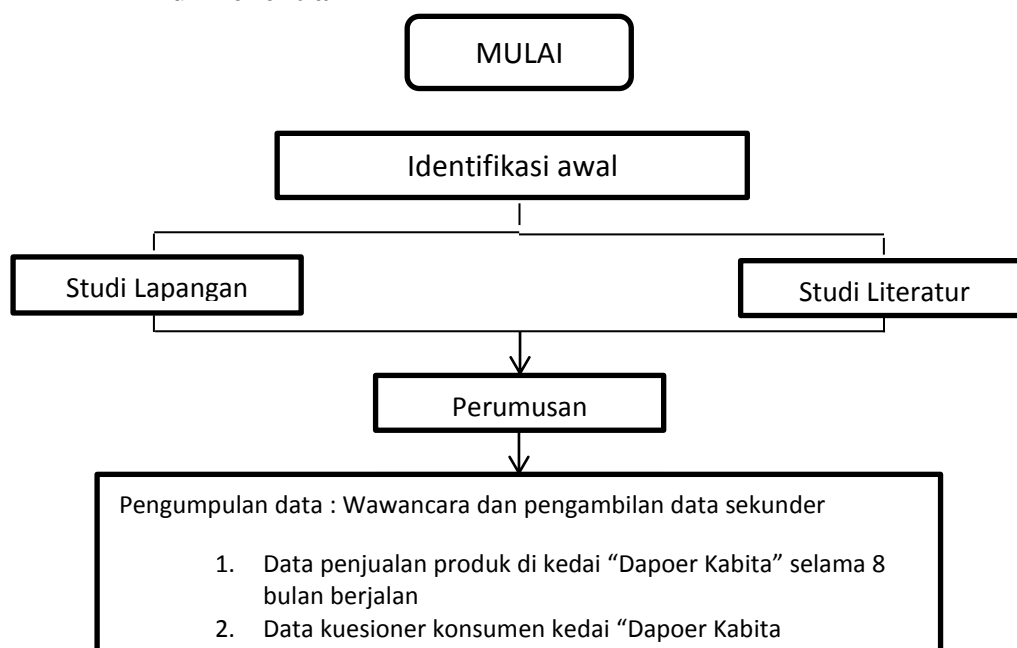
MULAI

Identifikasi awal

Studi Lapangan

Studi Literatur

Perumusan

Pengumpulan data : Wawancara dan pengambilan data sekunder

1. Data penjualan produk di kedai “Dapoer Kabita” selama 8 bulan berjalan
2. Data kuesioner konsumen kedai “Dapoer Kabita